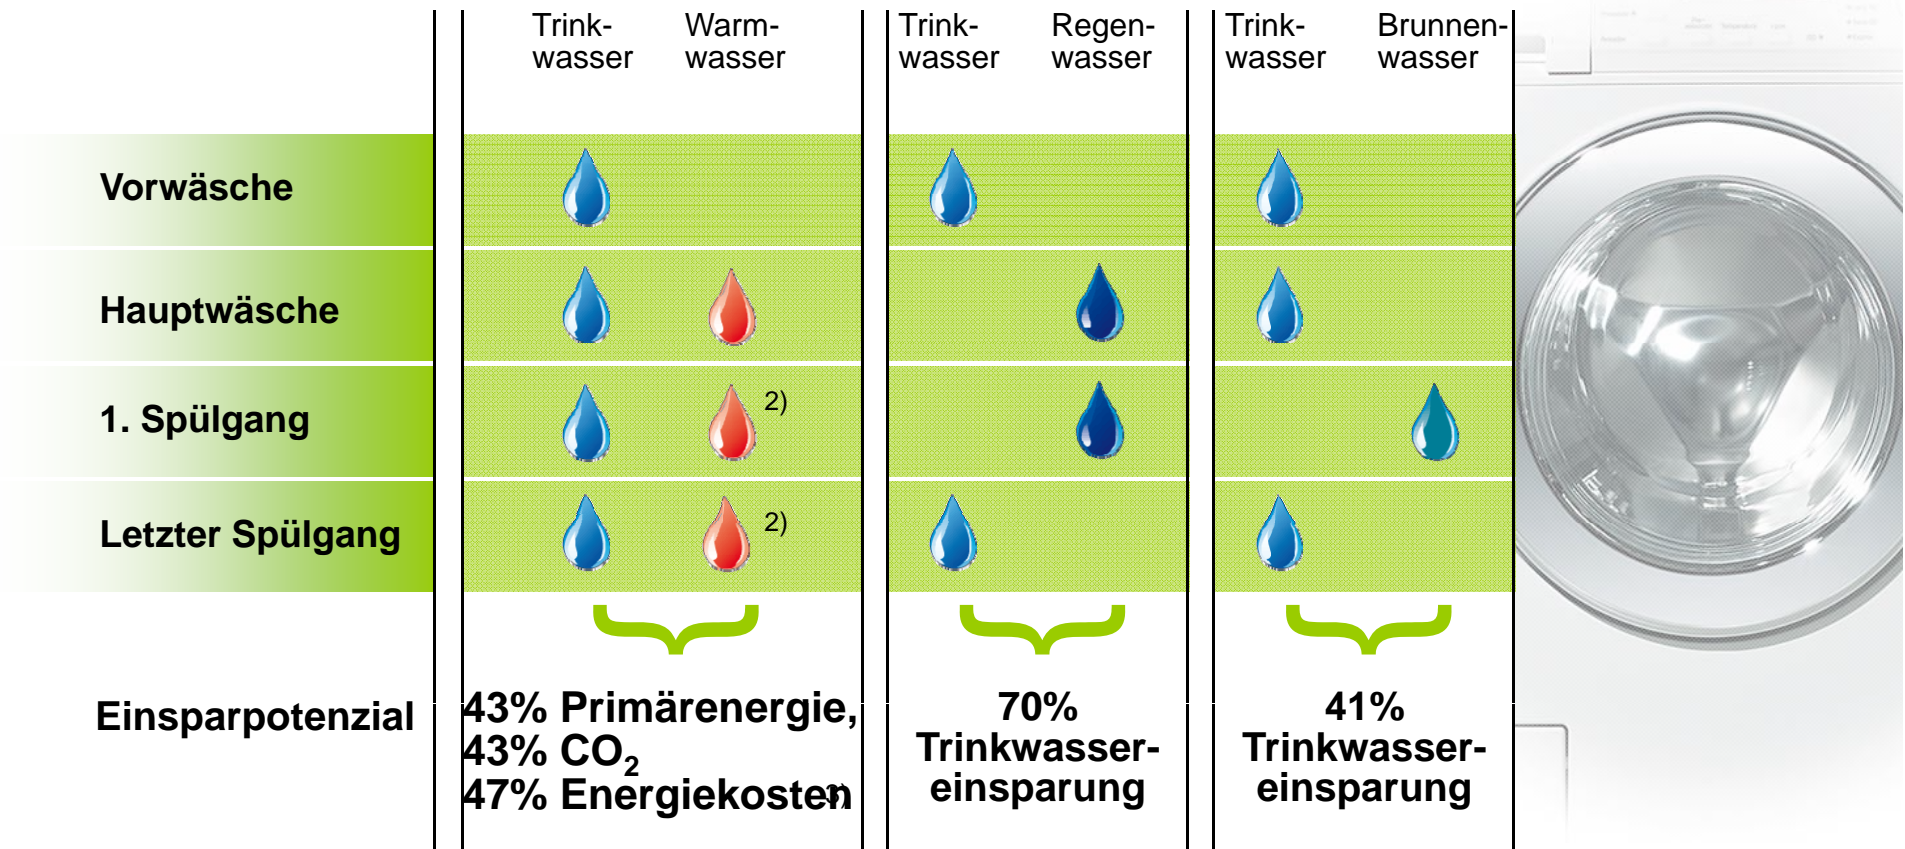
| | Trinkwasser | Warmwasser | Trinkwasser | Regenwasser | Trinkwasser | Brunnenwasser |
|---|---|---|---|---|---|---|
| Vorwäsche | | | | | | |
| Hauptwäsche | | | | | | |
| 1. Spülgang | | 2) | | | | |
| Letzter Spülgang | | 2) | | | | |

Einsparpotenzial

43% Primärenergie,
43% $CO_2$
47% Energiekosten 1)

70% Trinkwassereinsparung

41% Trinkwassereinsparung